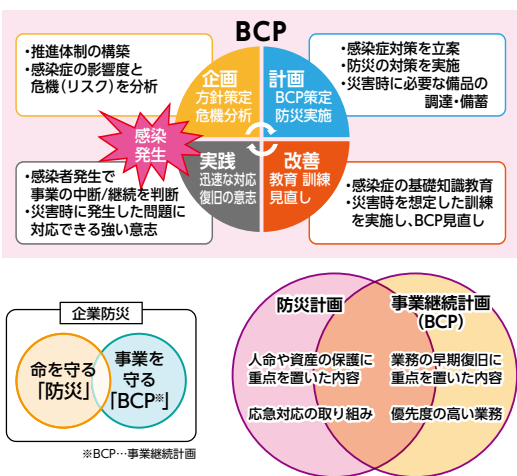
BCP

・推進体制の構築
・感染症の影響度と危機（リスク）を分析

企画
方針策定
危機分析

計画
BCP策定
防災実施

・感染症対策を立案
・防災の対策を実施
・災害時に必要な備品の調達・備蓄

感染発生

・感染者発生で事業の中断/継続を判断
・災害時に発生した問題に対応できる強い意志

実践
迅速な対応
復旧の意志

改善
教育 訓練
見直し

・感染症の基礎知識教育
・災害時を想定した訓練を実施し、BCP見直し

企業防災

命を守る「防災」

事業を守る「BCP※」

※BCP…事業継続計画

防災計画

人命や資産の保護に重点を置いた内容

応急対応の取り組み

事業継続計画（BCP）

業務の早期復旧に重点を置いた内容

優先度の高い業務